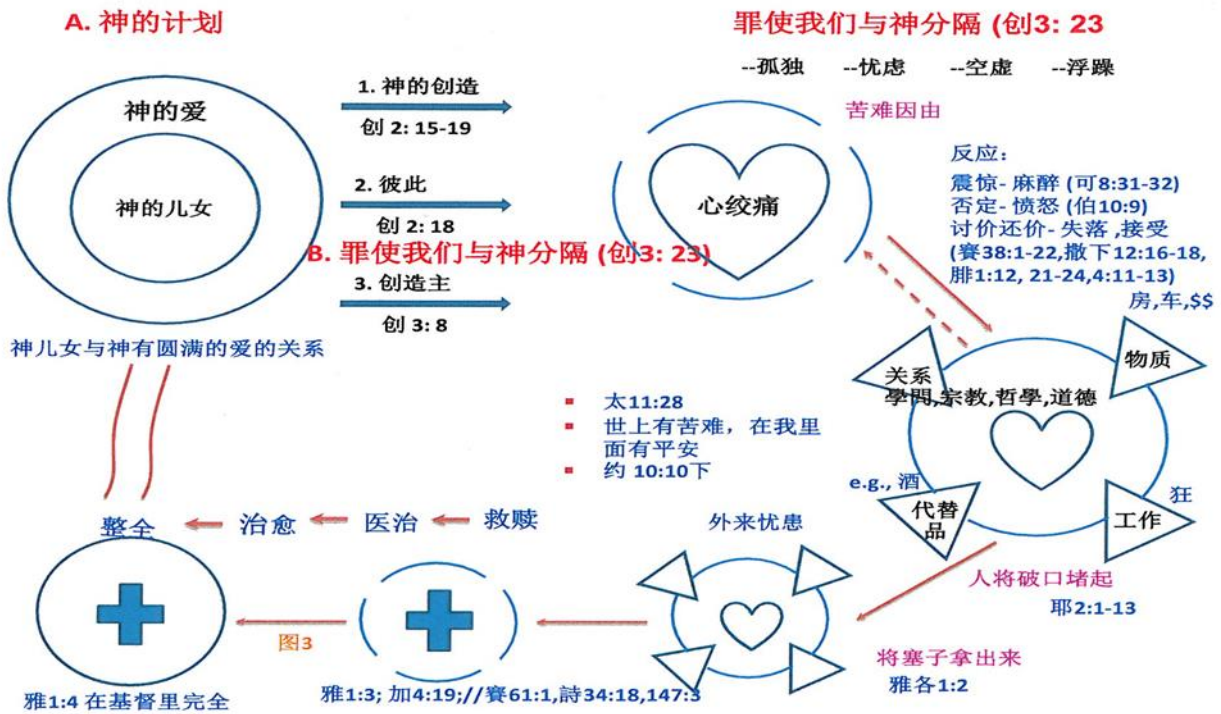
A. 神的计划

神的爱

神的儿女

神儿女与神有圆满的爱的关系

1. 神的创造
创 2: 15-19

2. 彼此
创 2: 18

B. 罪使我们与神分隔 (创3: 23)

3. 创造主
创 3: 8

罪使我们与神分隔 (创3: 23

--孤独 --忧虑 --空虚 --浮躁

苦难因由

心绞痛

反应:
震惊- 麻醉 (可8:31-32)
否定- 愤怒 (伯10:9)
讨价还价- 失落 ,接受
(賽38:1-22,撒下12:16-18,
腓1:12, 21-24,4:11-13)
房,车,$$

关系
物质
學問,宗教,哲學,道德
e.g., 酒
狂
代替品
工作

人将破口堵起
耶2:1-13

太11:28
世上有苦难，在我里面有平安
约 10:10下

整全 治愈 医治 救赎

外来忧患

将塞子拿出来
雅各1:2

图3

雅1:4 在基督里完全

雅1:3; 加4:19;//賽61:1,詩34:18,147:3